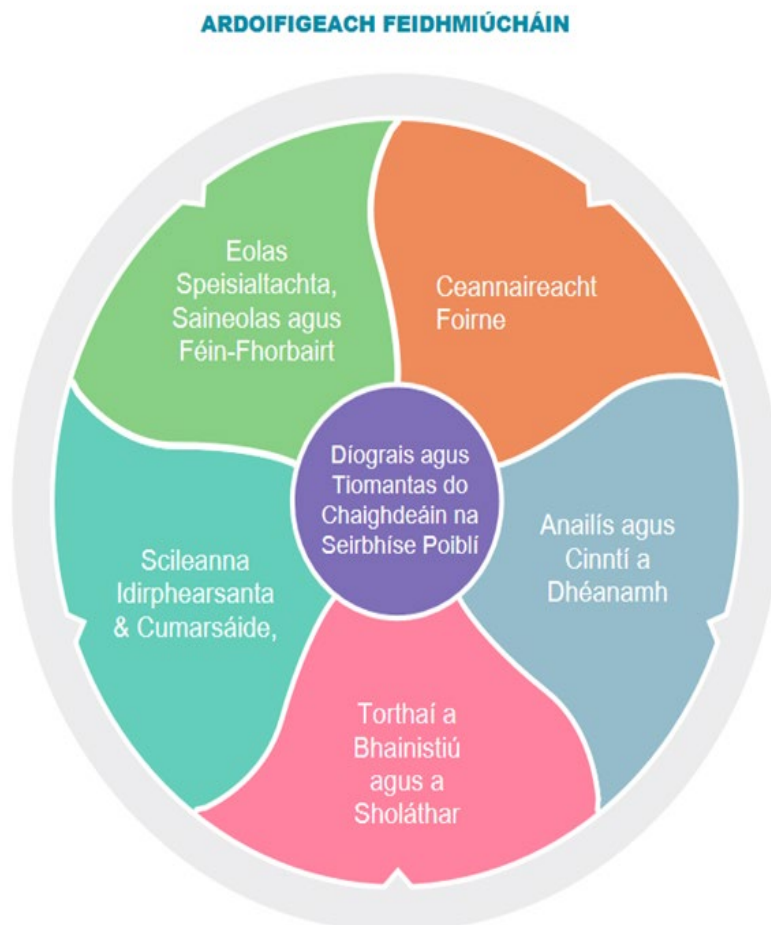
ARDOIFIGEACH FEIDHMIÚCHÁIN

Eolas Speisialtachta, Saineolas agus Féin-Fhorbairt

Ceannaireacht Foirne

Díograis agus Tiomantas do Chaighdeáin na Seirbhíse Poiblí

Scileanna Idirphearsanta & Cumarsáide,

Anailís agus Cinntí a Dhéanamh

Torthaí a Bhainistiú agus a Sholáthar